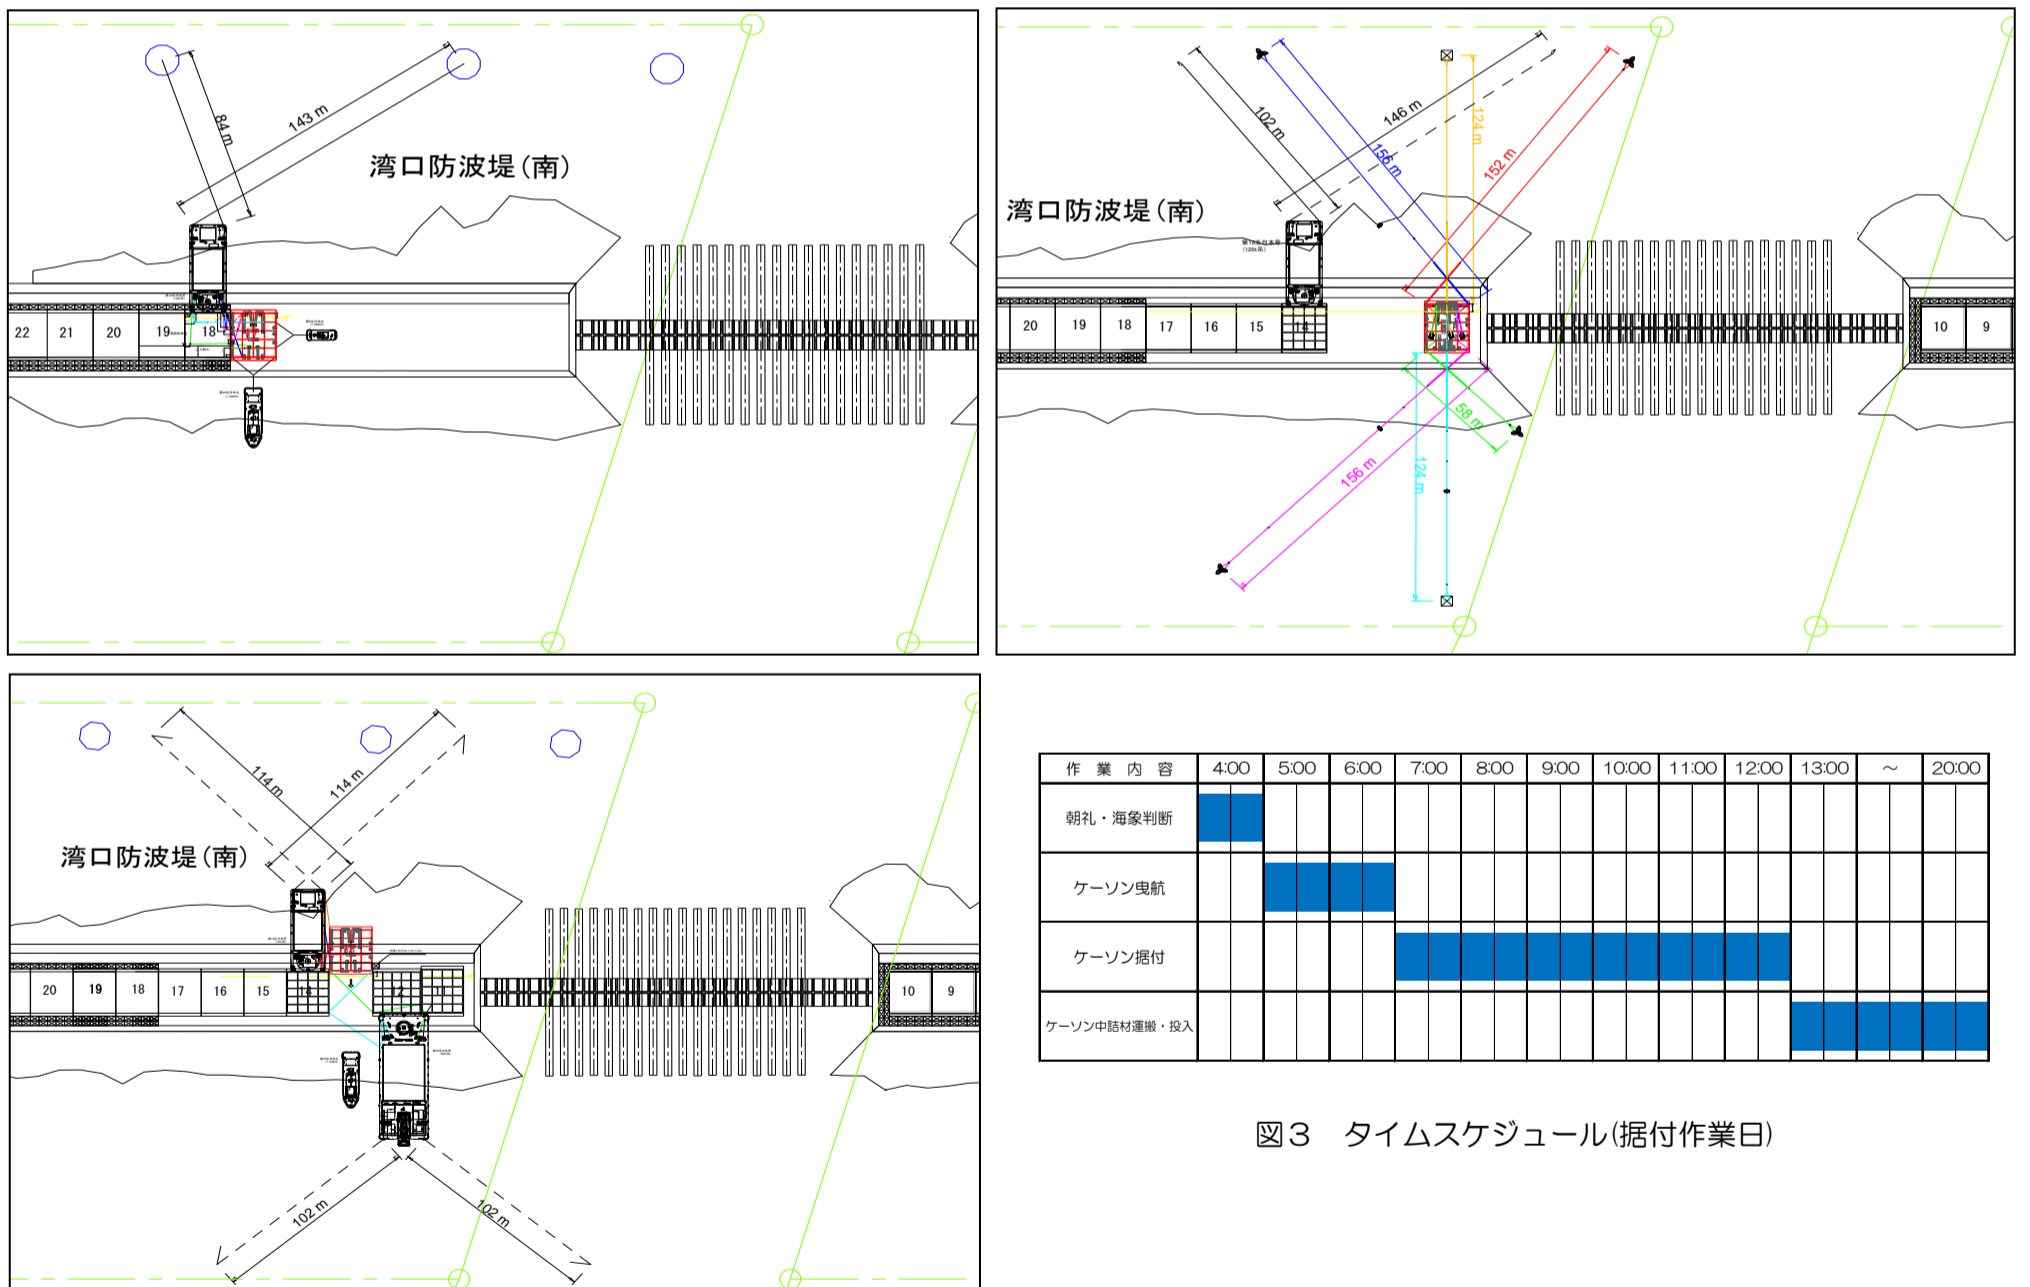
84 m
143 m
湾口防波堤(南)
22
21
20
19
18

102 m
156 m
146 m
124 m
152 m
湾口防波堤(南)
20
19
18
17
16
15
14
10
9
58 m
156 m
124 m

114 m
114 m
湾口防波堤(南)
20
19
18
17
16
15
14
10
9
102 m
102 m

| 作業内容 | 4:00 | 5:00 | 6:00 | 7:00 | 8:00 | 9:00 | 10:00 | 11:00 | 12:00 | 13:00 | ~ | 20:00 |
|---|---|---|---|---|---|---|---|---|---|---|---|---|
| 朝礼・海象判断 | | | | | | | | | | | | |
| ケーソン曳航 | | | | | | | | | | | | |
| ケーソン据付 | | | | | | | | | | | | |
| ケーソン中詰材運搬・投入 | | | | | | | | | | | | |

図3 タイムスケジュール(据付作業日)